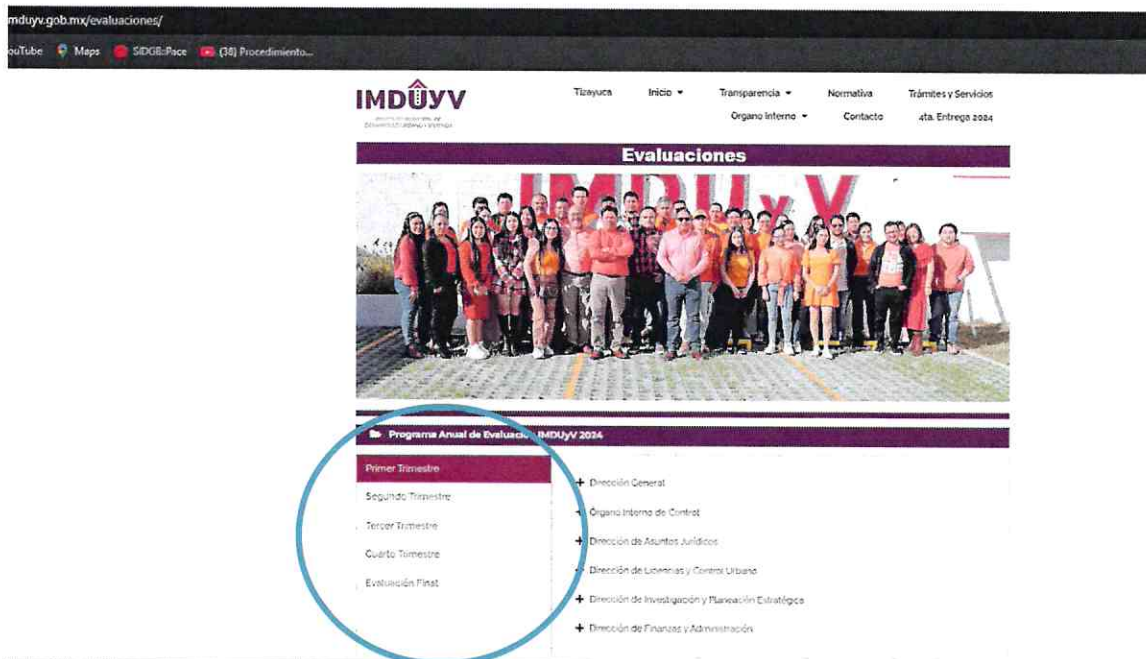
imduyv.gob.mx/evaluaciones/

ouTube Maps SIDGE::Pace (38) Procedimiento...

IMDUyV

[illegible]

Tizayuca Inicio Transparencia Normativa Trámites y Servicios
Organo Interno Contacto 4ta. Entrega 2024

Evaluaciones

IMDUyV

Programa Anual de Evaluación IMDUyV 2024

Primer Trimestre
Segundo Trimestre
Tercer Trimestre
Cuarto Trimestre
Evaluación Final

+ Dirección General
+ Órgano Interno de Control
+ Dirección de Asuntos Jurídicos
+ Dirección de Licencias y Control Urbano
+ Dirección de Investigación y Planeación Estratégica
+ Dirección de Finanzas y Administración